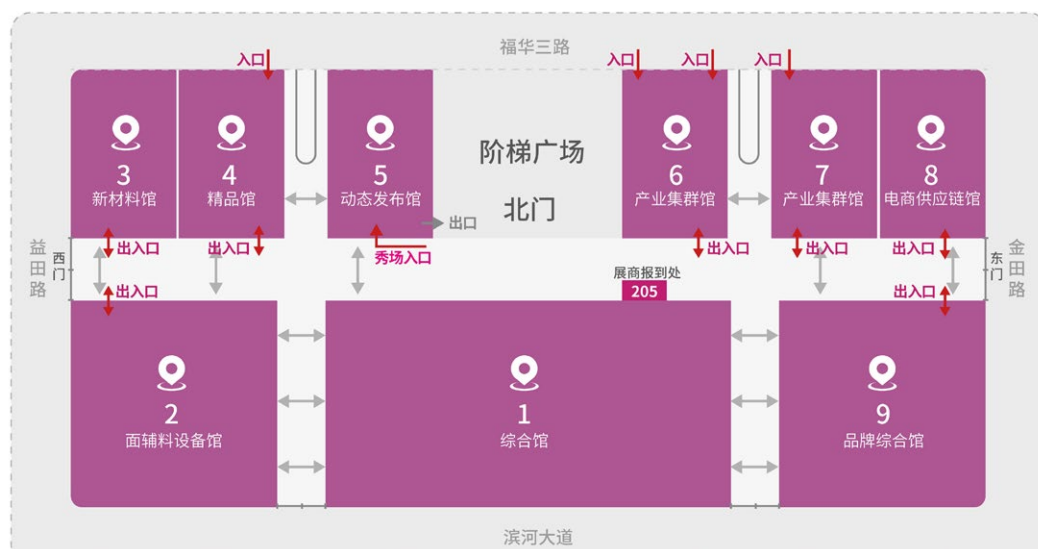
福华三路

入口
入口
入口
入口

3
新材料馆

4
精品馆

5
动态发布馆

阶梯广场

北门

6
产业集群馆

7
产业集群馆

8
电商供应链馆

出口

益田路

西门

出入口
出入口
秀场入口
出入口
出入口
出入口
出入口

展商报到处
205

东门

金田路

出入口

2
面辅料设备馆

1
综合馆

9
品牌综合馆

滨河大道